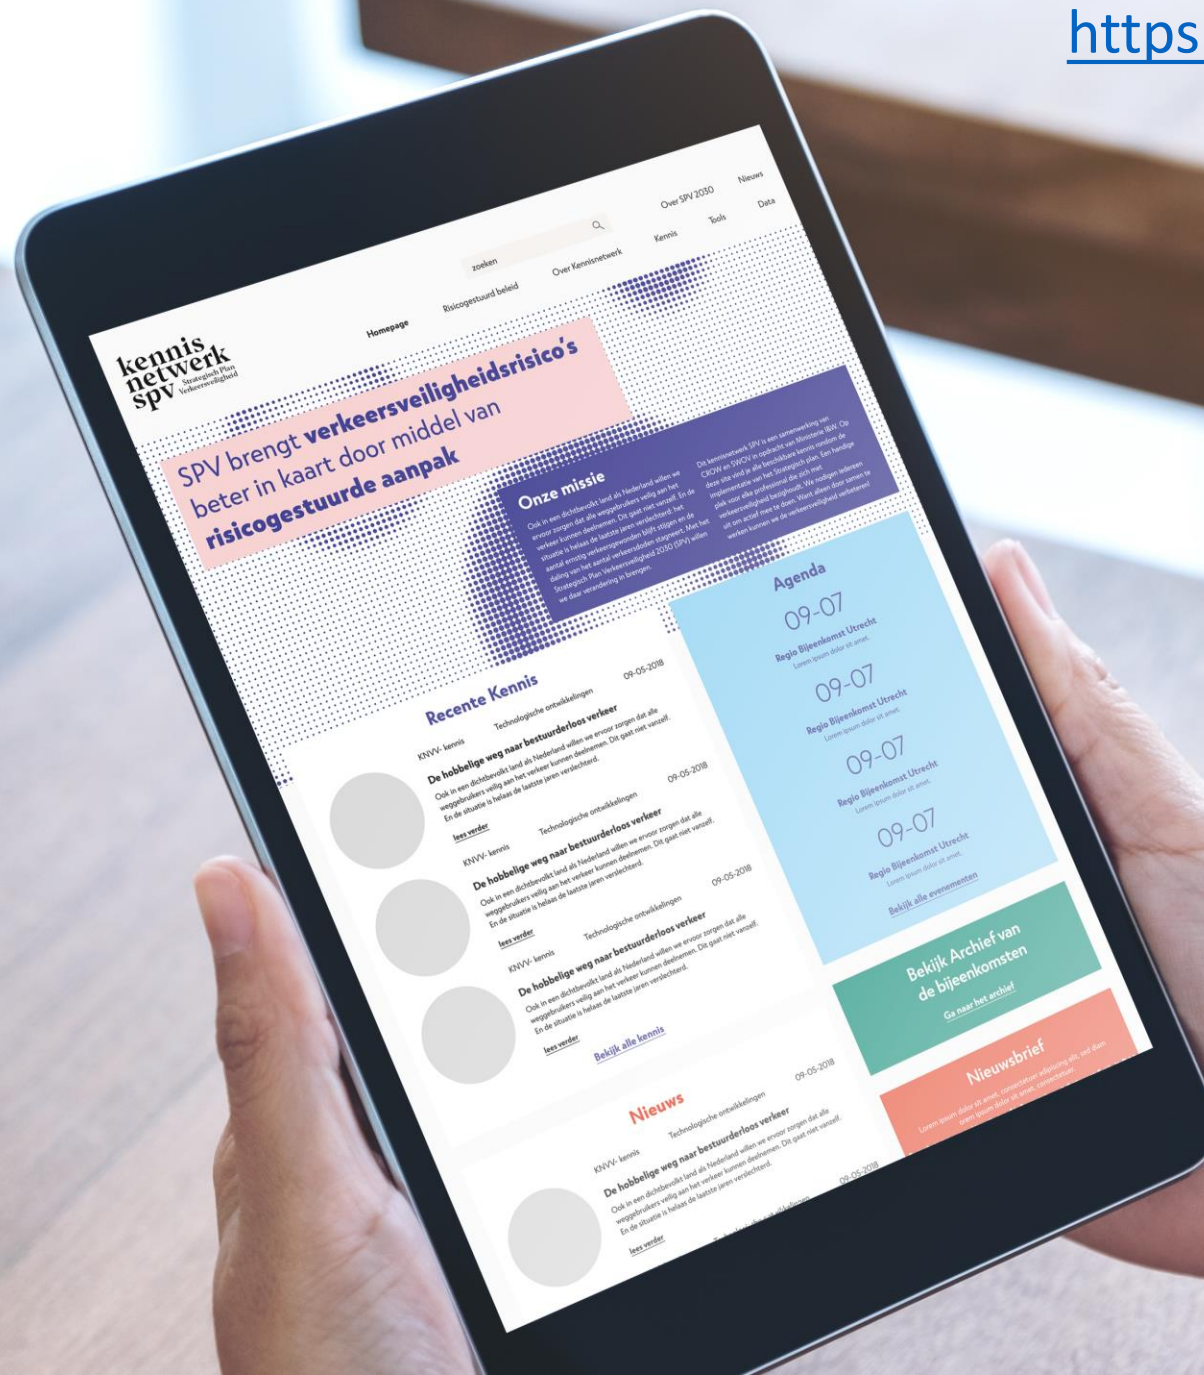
https

kennis netwerk spv Strategisch Plan Verkeersveiligheid

Homepage Risicogestuurd beleid zoeken Over Kennisnetwerk Kennis Over SPV 2030 Tools Nieuws Data

SPV brengt verkeersveiligheidsrisico's beter in kaart door middel van risicogestuurde aanpak

Onze missie

Ook in een dichtbevolkt land als Nederland willen we ervoor zorgen dat alle weggebruikers veilig aan het verkeer kunnen deelnemen. Dit gaat niet vanzelf. En de situatie is helaas de laatste jaren verslechterd: het aantal ernstig verkeersgewonden blijft stijgen en de daling van het aantal verkeersdoden stagneert. Met het Strategisch Plan Verkeersveiligheid 2030 (SPV) willen we daar verandering in brengen.

Dit kennisnetwerk SPV is een samenwerking van CROW en SWOV in opdracht van Ministerie I&W. Op deze site vind je alle beschikbare kennis rondom de implementatie van het Strategisch plan. Een handige plek voor elke professional die zich met verkeersveiligheid bezighoudt. We nodigen iedereen uit om actief mee te doen. Want alleen door samen te werken kunnen we de verkeersveiligheid verbeteren!

Agenda

09-07
Regio Bijeenkomst Utrecht
Lorem ipsum dolor sit amet.

09-07
Regio Bijeenkomst Utrecht
Lorem ipsum dolor sit amet.

09-07
Regio Bijeenkomst Utrecht
Lorem ipsum dolor sit amet.

09-07
Regio Bijeenkomst Utrecht
Lorem ipsum dolor sit amet.

Bekijk alle evenementen

Recente Kennis

KNVV- kennis Technologische ontwikkelingen 09-05-2018
De hobbelige weg naar bestuurderloos verkeer
Ook in een dichtbevolkt land als Nederland willen we ervoor zorgen dat alle weggebruikers veilig aan het verkeer kunnen deelnemen. Dit gaat niet vanzelf. En de situatie is helaas de laatste jaren verslechterd.
lees verder

KNVV- kennis Technologische ontwikkelingen 09-05-2018
De hobbelige weg naar bestuurderloos verkeer
Ook in een dichtbevolkt land als Nederland willen we ervoor zorgen dat alle weggebruikers veilig aan het verkeer kunnen deelnemen. Dit gaat niet vanzelf. En de situatie is helaas de laatste jaren verslechterd.
lees verder

KNVV- kennis Technologische ontwikkelingen 09-05-2018
De hobbelige weg naar bestuurderloos verkeer
Ook in een dichtbevolkt land als Nederland willen we ervoor zorgen dat alle weggebruikers veilig aan het verkeer kunnen deelnemen. Dit gaat niet vanzelf. En de situatie is helaas de laatste jaren verslechterd.
lees verder

Bekijk alle kennis

Bekijk Archief van de bijeenkomsten
Ga naar het archief

Nieuws

KNVV- kennis Technologische ontwikkelingen 09-05-2018
De hobbelige weg naar bestuurderloos verkeer
Ook in een dichtbevolkt land als Nederland willen we ervoor zorgen dat alle weggebruikers veilig aan het verkeer kunnen deelnemen. Dit gaat niet vanzelf. En de situatie is helaas de laatste jaren verslechterd.
lees verder

09-05-2018

Nieuwsbrief
Lorem ipsum dolor sit amet, consectetur adipiscing elit, sed diam lorem ipsum dolor sit amet, consectetuer.